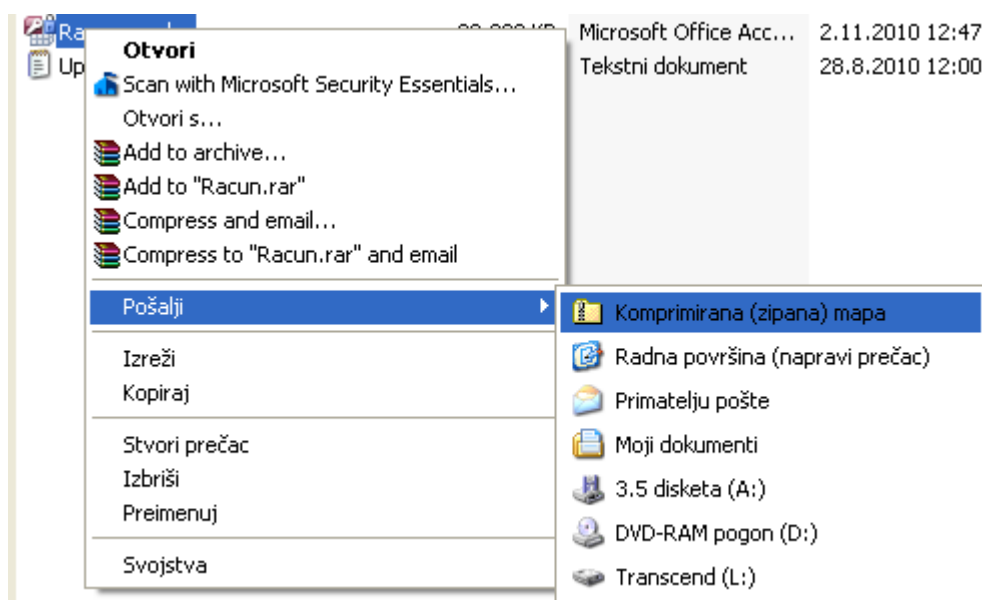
Ra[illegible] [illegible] KB Microsoft Office Acc... 2.11.2010 12:47
Up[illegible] Tekstni dokument 28.8.2010 12:00

Otvori
Scan with Microsoft Security Essentials...
Otvori s...
Add to archive...
Add to "Racun.rar"
Compress and email...
Compress to "Racun.rar" and email
Pošalji
Izreži
Kopiraj
Stvori prečac
Izbriši
Preimenuj
Svojstva

Komprimirana (zipana) mapa
Radna površina (napravi prečac)
Primatelju pošte
Moji dokumenti
3.5 disketa (A:)
DVD-RAM pogon (D:)
Transcend (L:)